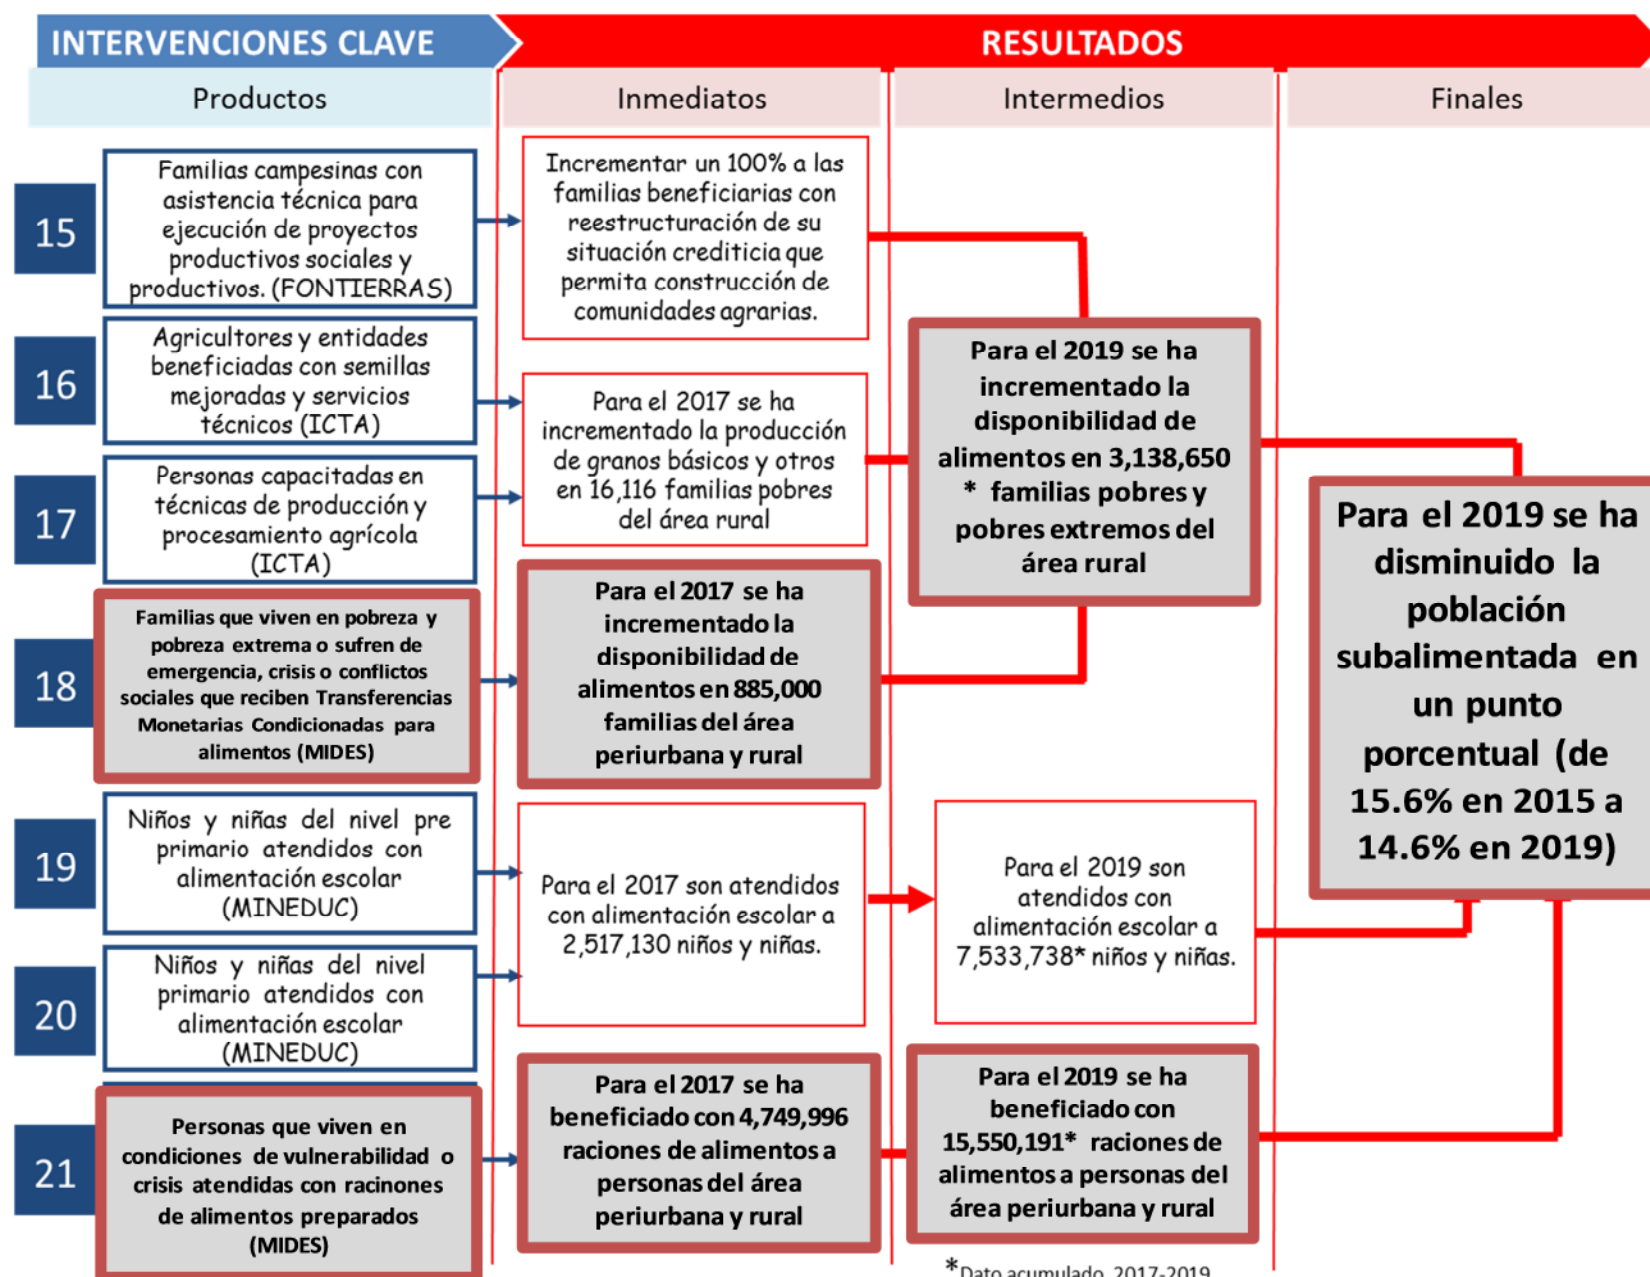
INTERVENCIONES CLAVE

RESULTADOS

Productos

Inmediatos

Intermedios

Finales

15

Familias campesinas con asistencia técnica para ejecución de proyectos productivos sociales y productivos. (FONTIERRAS)

16

Agricultores y entidades beneficiadas con semillas mejoradas y servicios técnicos (ICTA)

17

Personas capacitadas en técnicas de producción y procesamiento agrícola (ICTA)

18

Familias que viven en pobreza y pobreza extrema o sufren de emergencia, crisis o conflictos sociales que reciben Transferencias Monetarias Condicionadas para alimentos (MIDES)

19

Niños y niñas del nivel pre primario atendidos con alimentación escolar (MINEDUC)

20

Niños y niñas del nivel primario atendidos con alimentación escolar (MINEDUC)

21

Personas que viven en condiciones de vulnerabilidad o crisis atendidas con racinones de alimentos preparados (MIDES)

Incrementar un 100% a las familias beneficiarias con reestructuración de su situación crediticia que permita construcción de comunidades agrarias.

Para el 2017 se ha incrementado la producción de granos básicos y otros en 16,116 familias pobres del área rural

Para el 2017 se ha incrementado la disponibilidad de alimentos en 885,000 familias del área periurbana y rural

Para el 2017 son atendidos con alimentación escolar a 2,517,130 niños y niñas.

Para el 2017 se ha beneficiado con 4,749,996 raciones de alimentos a personas del área periurbana y rural

Para el 2019 se ha incrementado la disponibilidad de alimentos en 3,138,650 * familias pobres y pobres extremos del área rural

Para el 2019 son atendidos con alimentación escolar a 7,533,738* niños y niñas.

Para el 2019 se ha beneficiado con 15,550,191* raciones de alimentos a personas del área periurbana y rural

Para el 2019 se ha disminuido la población subalimentada en un punto porcentual (de 15.6% en 2015 a 14.6% en 2019)

*Dato acumulado 2017-2019